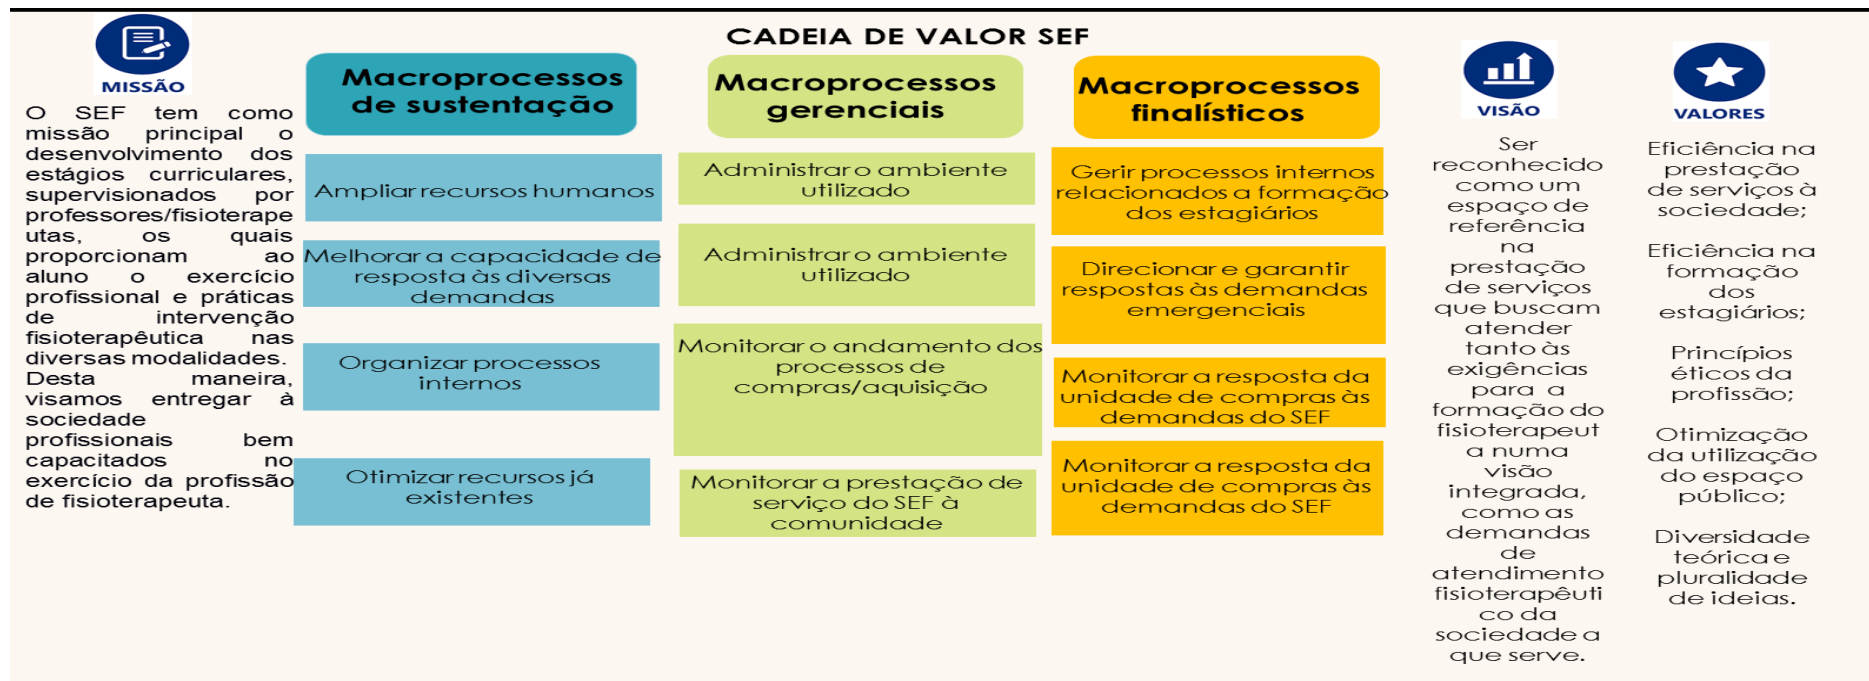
CADEIA DE VALOR SEF

MISSÃO

O SEF tem como missão principal o desenvolvimento dos estágios curriculares, supervisionados por professores/fisioterapeutas, os quais proporcionam ao aluno o exercício profissional e práticas de intervenção fisioterapêutica nas diversas modalidades. Desta maneira, visamos entregar à sociedade profissionais bem capacitados no exercício da profissão de fisioterapeuta.

Macroprocessos de sustentação

Ampliar recursos humanos

Melhorar a capacidade de resposta às diversas demandas

Organizar processos internos

Otimizar recursos já existentes

Macroprocessos gerenciais

Administrar o ambiente utilizado

Administrar o ambiente utilizado

Monitorar o andamento dos processos de compras/aquisição

Monitorar a prestação de serviço do SEF à comunidade

Macroprocessos finalísticos

Gerir processos internos relacionados a formação dos estagiários

Direcionar e garantir respostas às demandas emergenciais

Monitorar a resposta da unidade de compras às demandas do SEF

Monitorar a resposta da unidade de compras às demandas do SEF

VISÃO

Ser reconhecido como um espaço de referência na prestação de serviços que buscam atender tanto às exigências para a formação do fisioterapeuta numa visão integrada, como as demandas de atendimento fisioterapêutico da sociedade a que serve.

VALORES

Eficiência na prestação de serviços à sociedade;

Eficiência na formação dos estagiários;

Princípios éticos da profissão;

Otimização da utilização do espaço público;

Diversidade teórica e pluralidade de ideias.